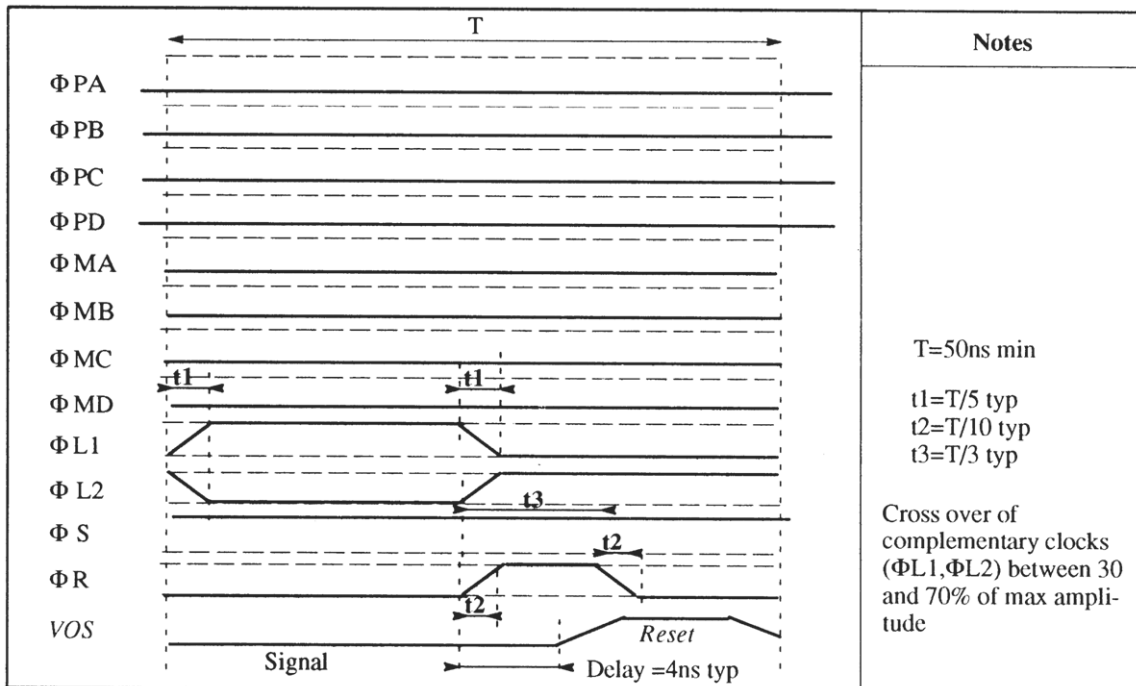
T

Notes

ΦPA
ΦPB
ΦPC
ΦPD
ΦMA
ΦMB
ΦMC
t1
t1
ΦMD
ΦL1
ΦL2
t3
ΦS
t2
ΦR
t2
VOS
Reset
Signal
Delay =4ns typ

T=50ns min

t1=T/5 typ
t2=T/10 typ
t3=T/3 typ

Cross over of complementary clocks (ΦL1,ΦL2) between 30 and 70% of max amplitude